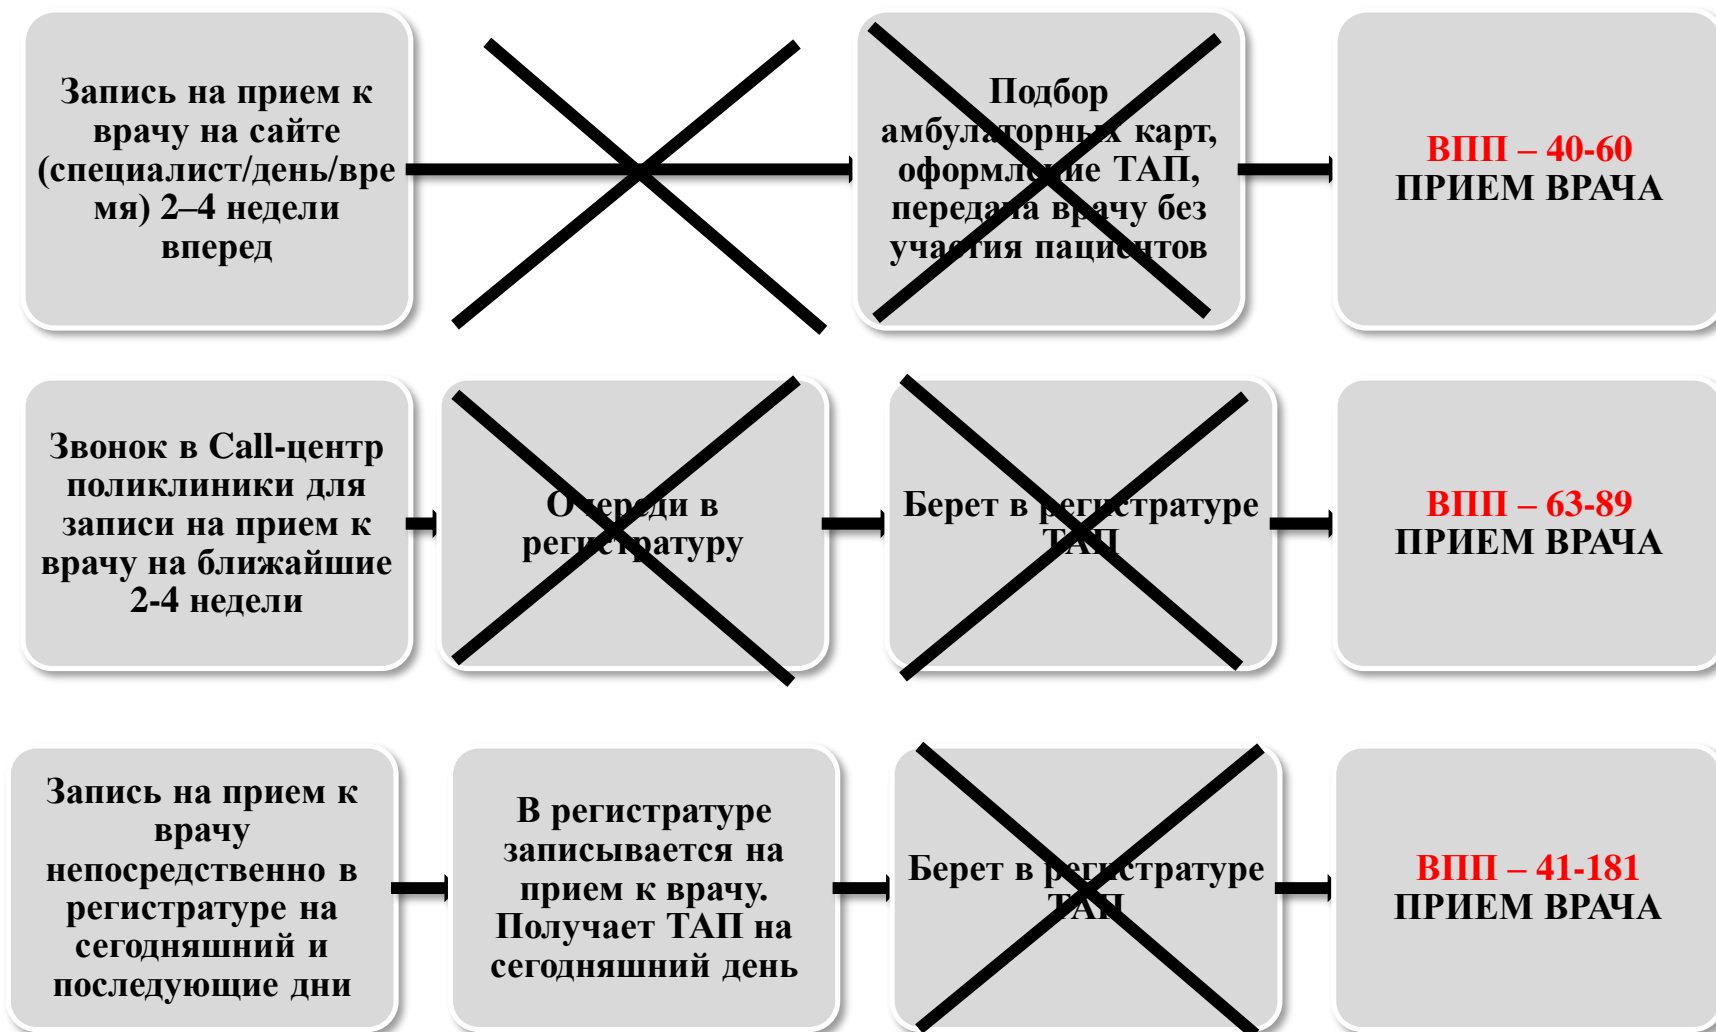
Запись на прием к врачу на сайте (специалист/день/время) 2–4 недели вперед

Подбор амбулаторных карт, оформление ТАП, передача врачу без участия пациентов

ВПП – 40-60
ПРИЕМ ВРАЧА

Звонок в Call-центр поликлиники для записи на прием к врачу на ближайшие 2-4 недели

Очереди в регистратуру

Берет в регистратуре ТАП

ВПП – 63-89
ПРИЕМ ВРАЧА

Запись на прием к врачу непосредственно в регистратуре на сегодняшний и последующие дни

В регистратуре записывается на прием к врачу. Получает ТАП на сегодняшний день

Берет в регистратуре ТАП

ВПП – 41-181
ПРИЕМ ВРАЧА